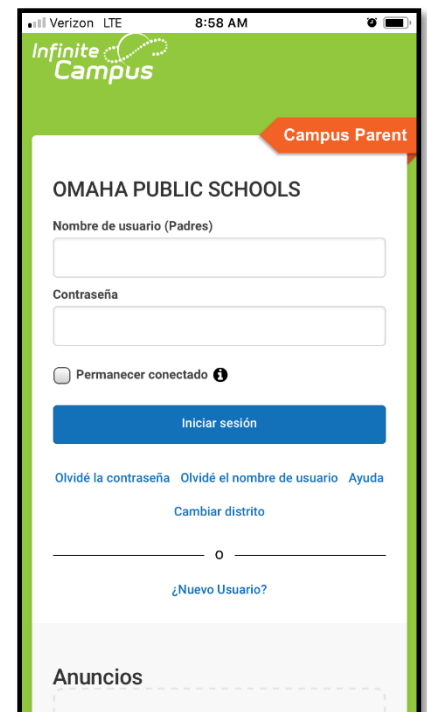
Verizon LTE 8:58 AM

Infinite Campus

Campus Parent

OMAHA PUBLIC SCHOOLS

Nombre de usuario (Padres)

Contraseña

Permanecer conectado

Iniciar sesión

Olvidé la contraseña Olvidé el nombre de usuario Ayuda

Cambiar distrito

O

¿Nuevo Usuario?

Anuncios